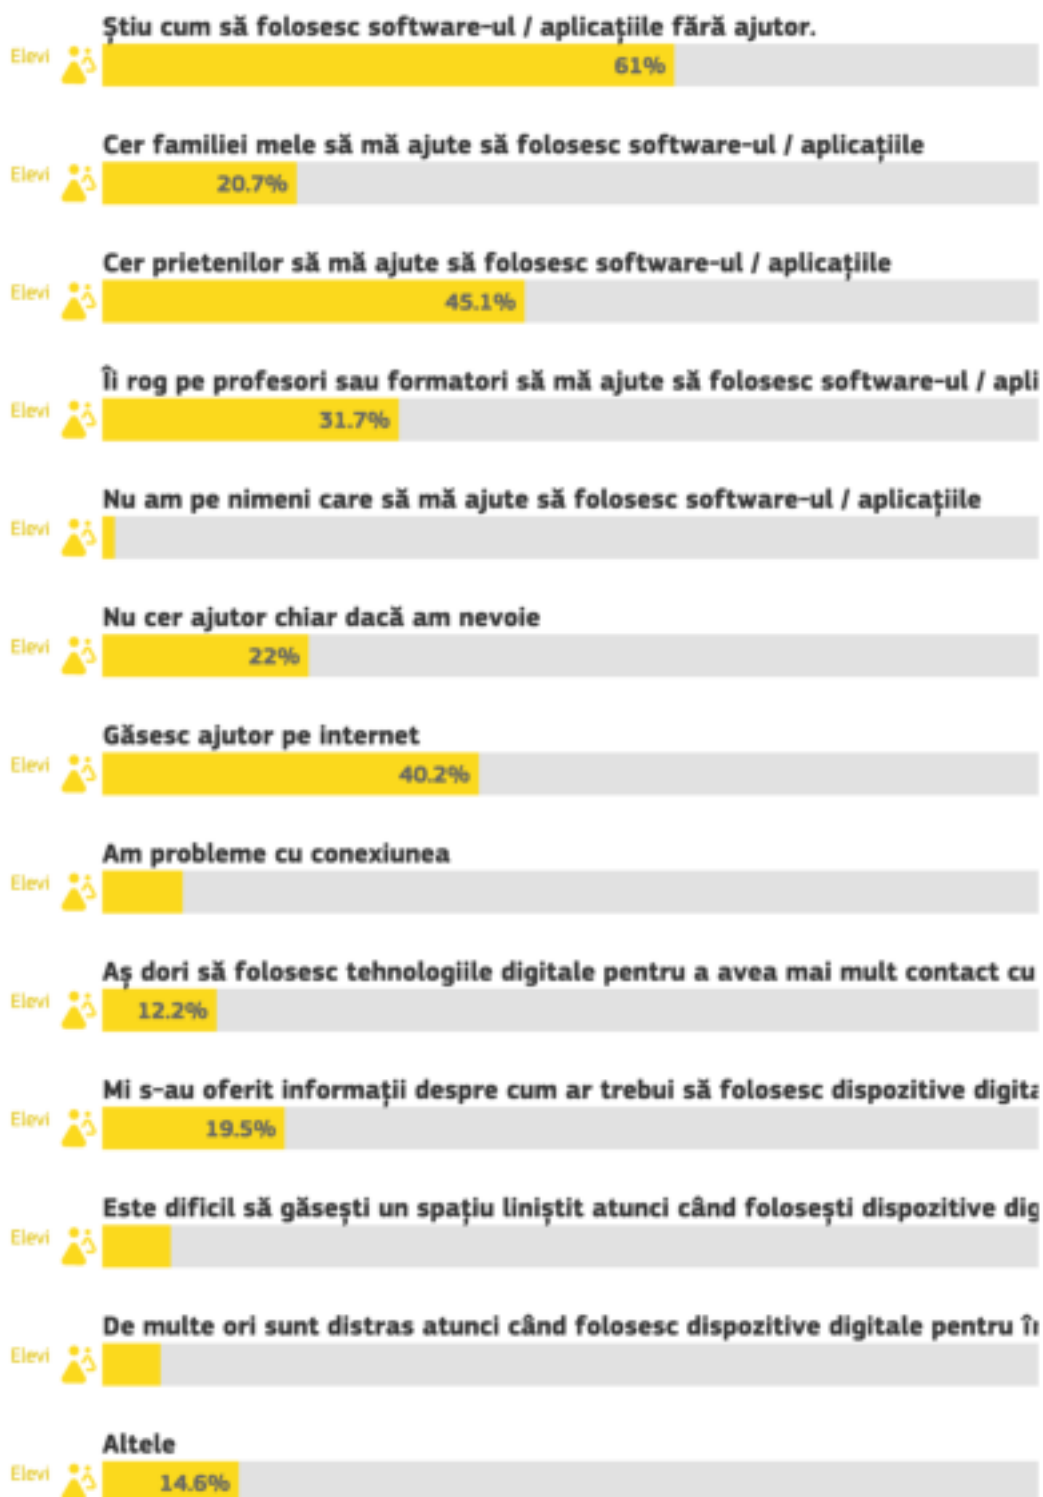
Ştiu cum să folosesc software-ul / aplicaţiile fără ajutor.
Elevi 61%

Cer familiei mele să mă ajute să folosesc software-ul / aplicaţiile
Elevi 20.7%

Cer prietenilor să mă ajute să folosesc software-ul / aplicaţiile
Elevi 45.1%

Îi rog pe profesori sau formatori să mă ajute să folosesc software-ul / apli
Elevi 31.7%

Nu am pe nimeni care să mă ajute să folosesc software-ul / aplicaţiile
Elevi

Nu cer ajutor chiar dacă am nevoie
Elevi 22%

Găsesc ajutor pe internet
Elevi 40.2%

Am probleme cu conexiunea
Elevi

Aş dori să folosesc tehnologiile digitale pentru a avea mai mult contact cu
Elevi 12.2%

Mi s-au oferit informaţii despre cum ar trebui să folosesc dispozitive digit
Elevi 19.5%

Este dificil să găseşti un spaţiu liniştit atunci când foloseşti dispozitive dig
Elevi

De multe ori sunt distras atunci când folosesc dispozitive digitale pentru î
Elevi

Altele
Elevi 14.6%